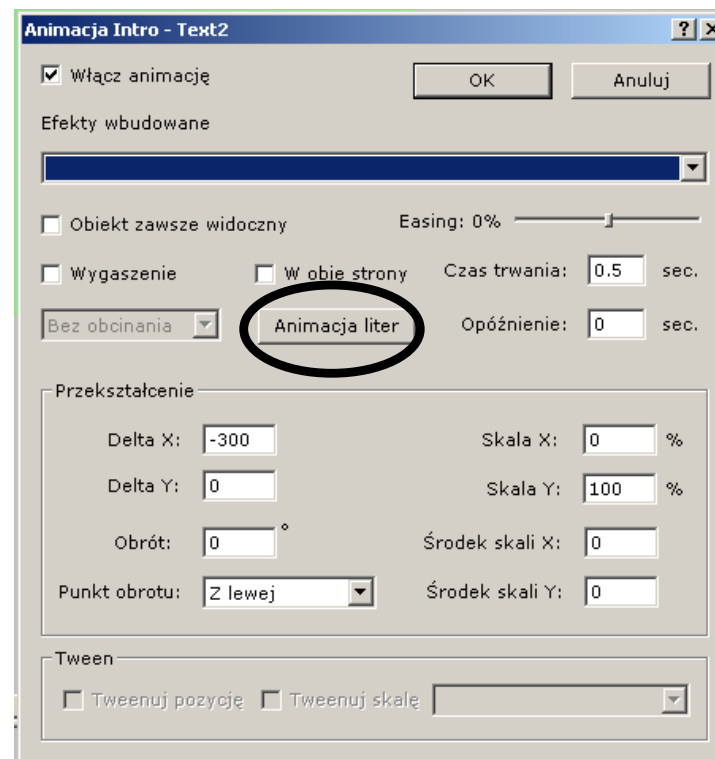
Animacja Intro - Text2

? ×

Włącz animację

OK

Anuluj

Efekty wbudowane

Obiekt zawsze widoczny

Easing: 0%

Wygaszenie

W obie strony

Czas trwania: 0.5 sec.

Bez obcinania

Animacja liter

Opóźnienie: 0 sec.

Przekształcenie

Delta X: -300

Skala X: 0 %

Delta Y: 0

Skala Y: 100 %

Obrót: 0 °

Środek skali X: 0

Punkt obrotu: Z lewej

Środek skali Y: 0

Tween

Tweenuj pozycję

Tweenuj skalę